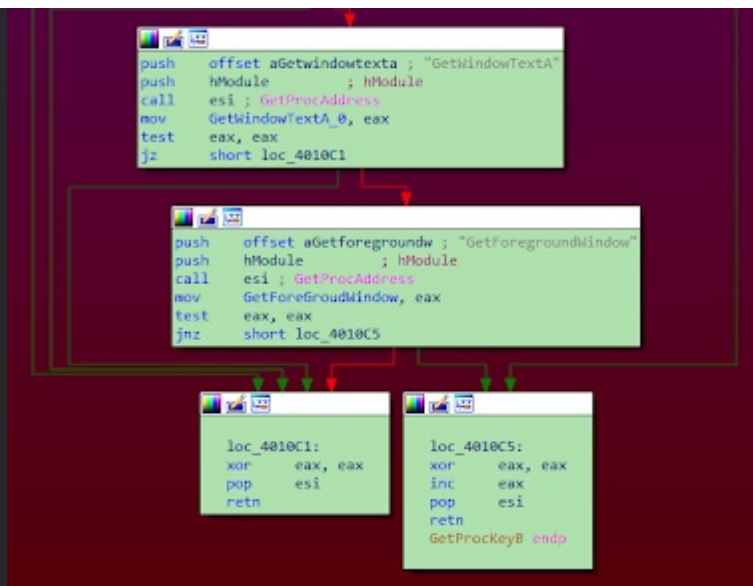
push offset aGetwindowtexta ; "GetWindowTextA"
push hModule ; hModule
call esi ; GetProcAddress
mov GetWindowTextA_0, eax
test eax, eax
jz short loc_4010C1

push offset aGetforegroundw ; "GetForegroundWindow"
push hModule ; hModule
call esi ; GetProcAddress
mov GetForeGroudWindow, eax
test eax, eax
jnz short loc_4010C5

loc_4010C1:
xor eax, eax
pop esi
retn

loc_4010C5:
xor eax, eax
inc eax
pop esi
retn
GetProcKeyB endp